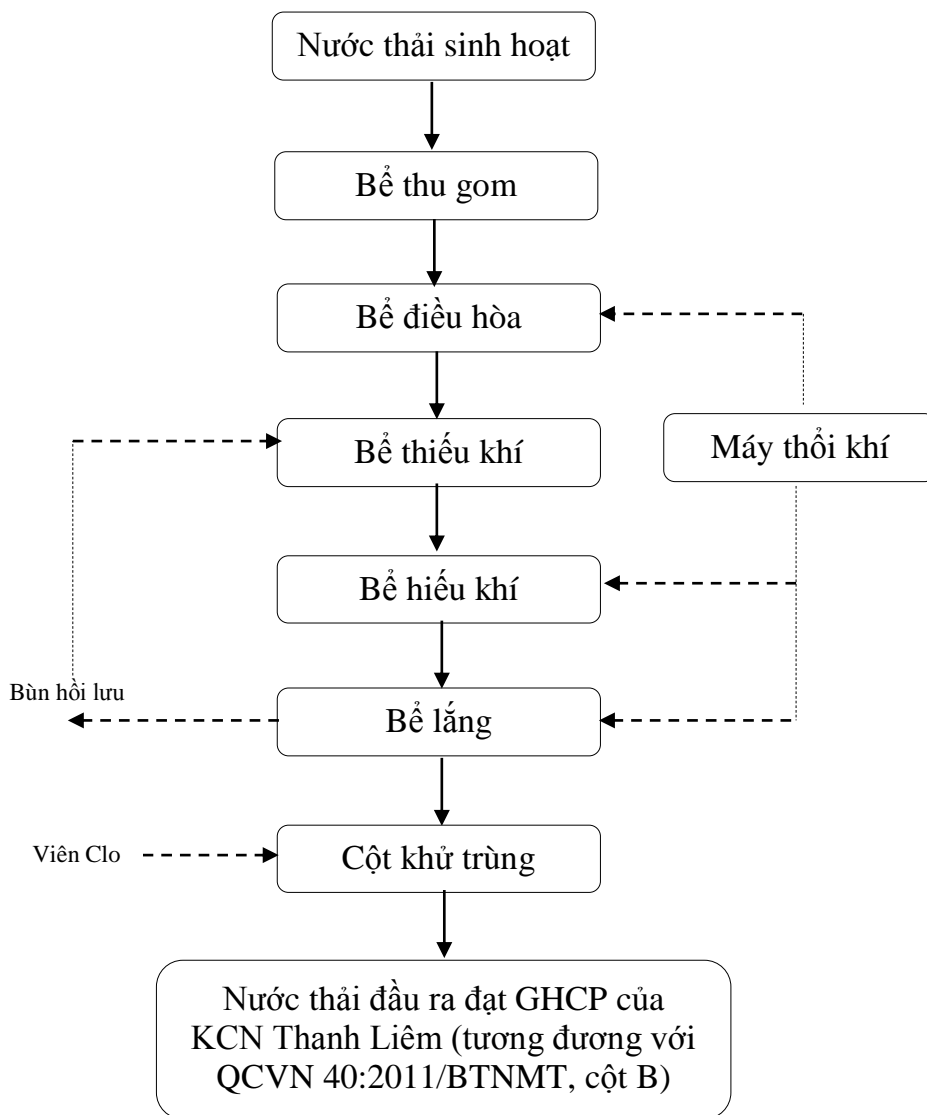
Nước thải sinh hoạt

Bể thu gom

Bể điều hòa

Bể thiếu khí

Máy thổi khí

Bể hiếu khí

Bùn hồi lưu

Bể lắng

Viên Clo

Cột khử trùng

Nước thải đầu ra đạt GHCP của KCN Thanh Liêm (tương đương với QCVN 40:2011/BTNMT, cột B)